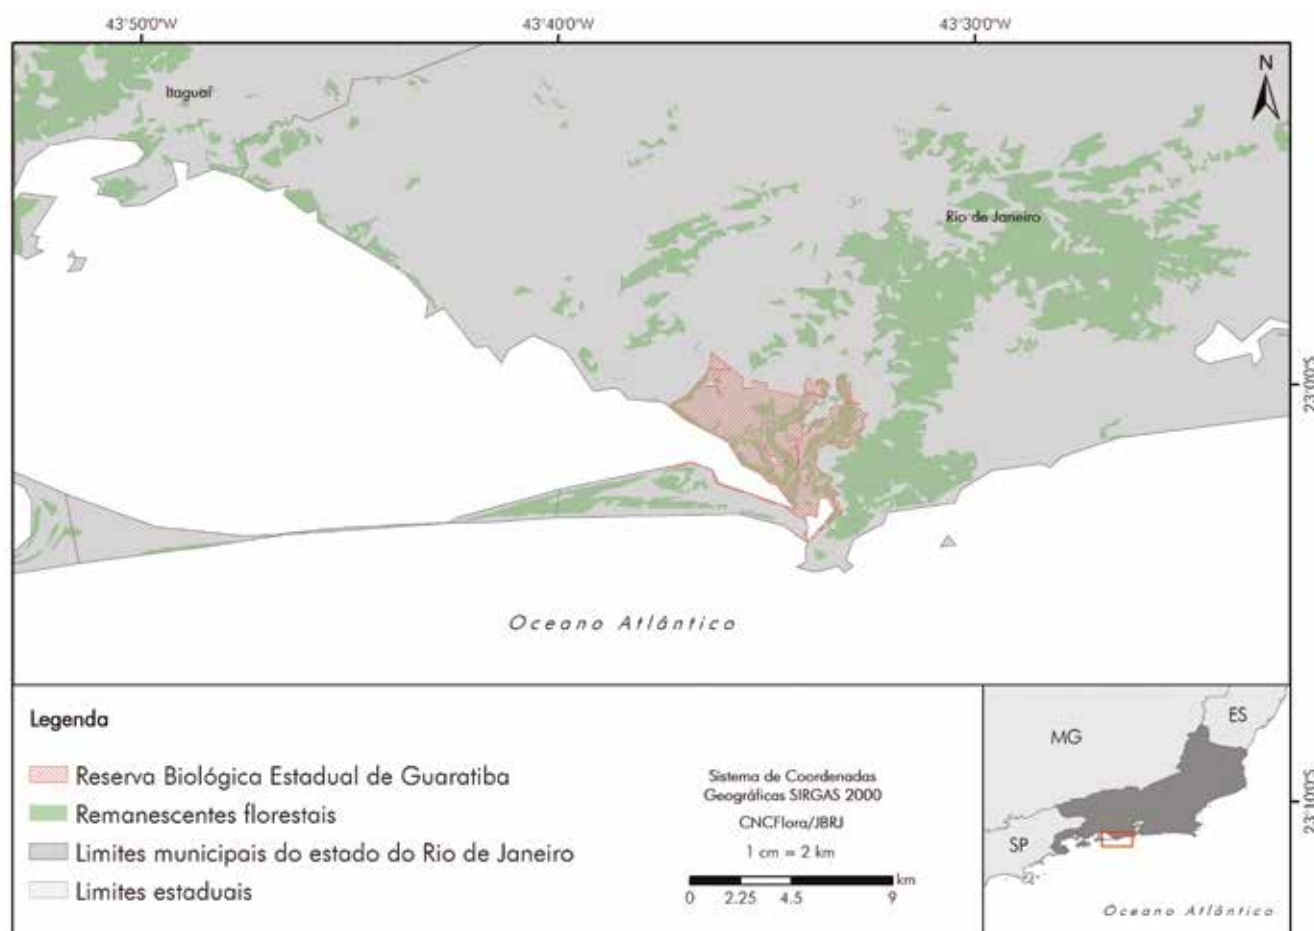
43°50'0"W

43°40'0"W

43°30'0"W

N

Itaguaí

Rio de Janeiro

23°0'0"S

Oceano Atlântico

Legenda

Reserva Biológica Estadual de Guaratiba

Remanescentes florestais

Limites municipais do estado do Rio de Janeiro

Limites estaduais

Sistema de Coordenadas Geográficas SIRGAS 2000

CNCFlora/JBRJ

1 cm = 2 km

0 2.25 4.5 9 km

MG

ES

SP

23°10'0"S

Oceano Atlântico